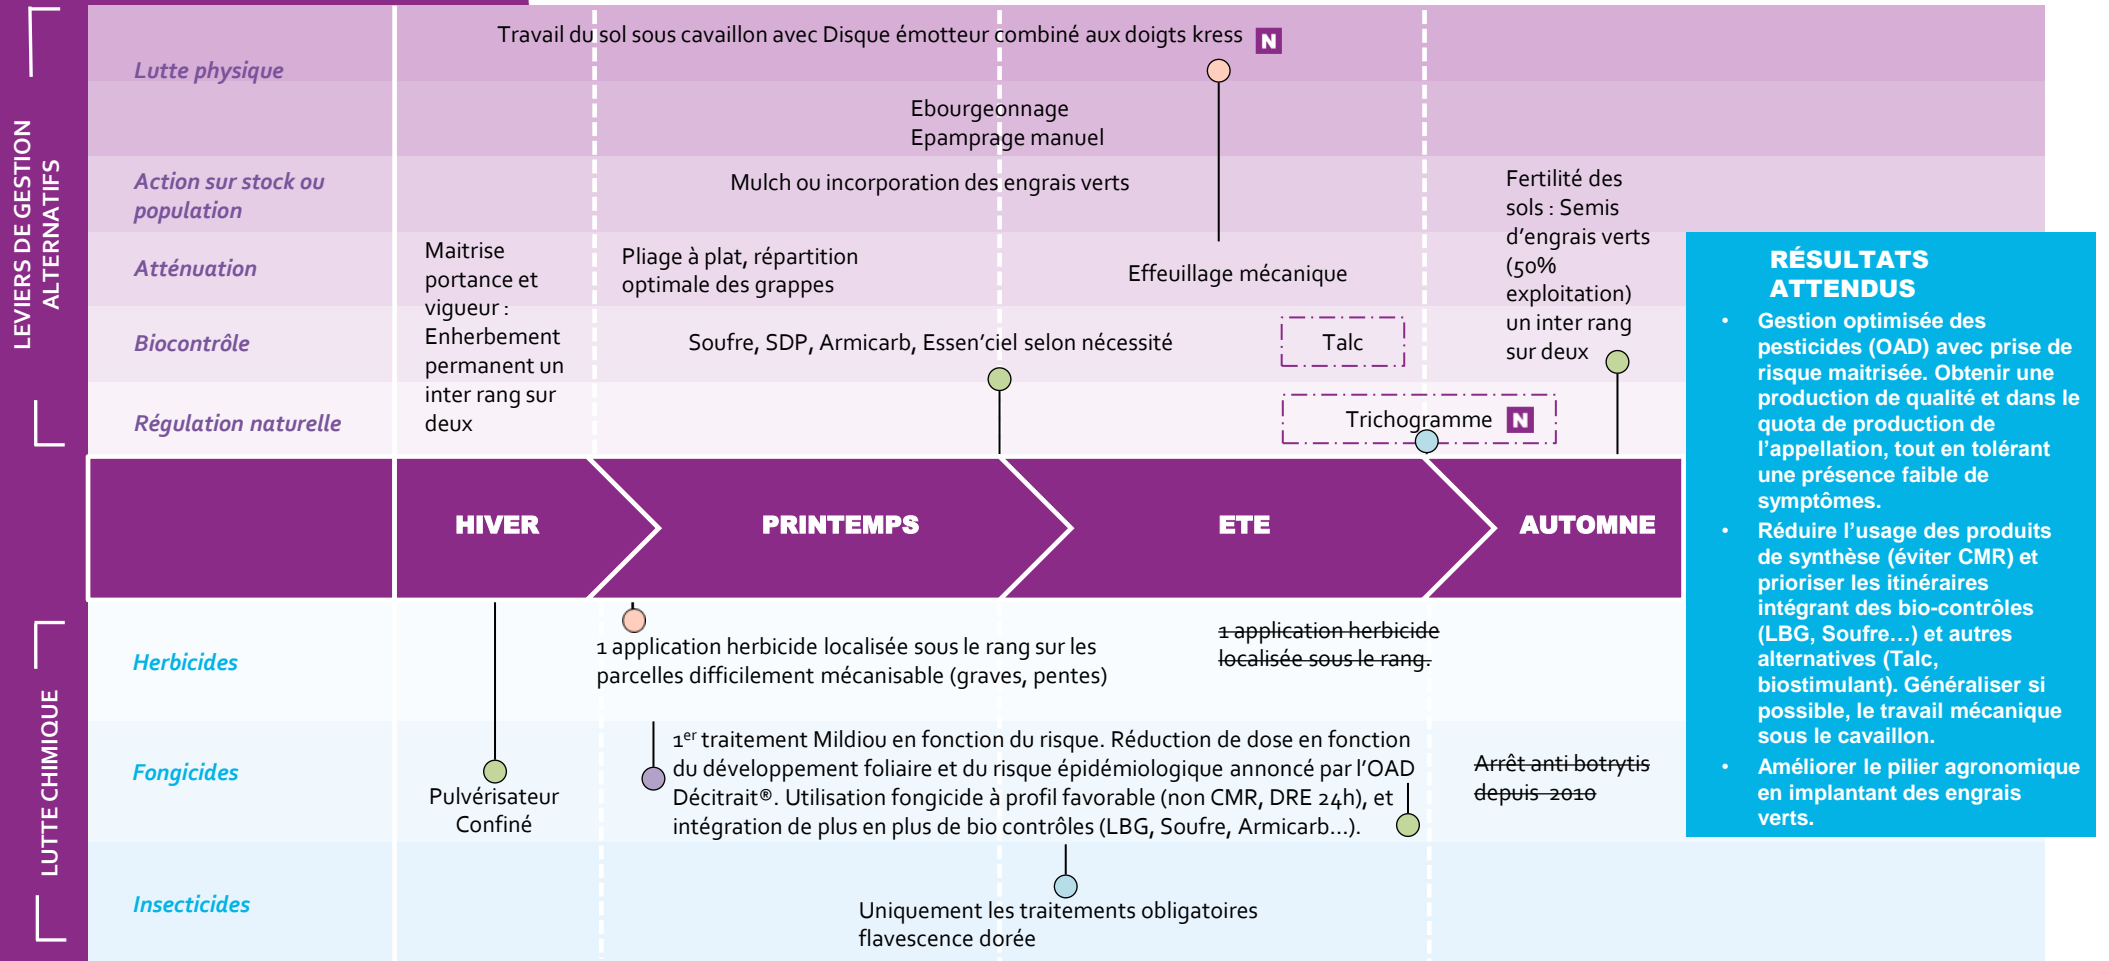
LEVIERS DE GESTION ALTERNATIFS

Lutte physique

Travail du sol sous cavaillon avec Disque émotteur combiné aux doigts kress N

Ebourgeonnage
Epamprage manuel

Action sur stock ou population

Mulch ou incorporation des engrais verts

Fertilité des sols : Semis d'engrais verts (50% exploitation) un inter rang sur deux

Atténuation

Maitrise portance et vigueur : Enherbement permanent un inter rang sur deux

Pliage à plat, répartition optimale des grappes

Effeuillage mécanique

Biocontrôle

Soufre, SDP, Armicarb, Essen'ciel selon nécessité

Talc

Régulation naturelle

Trichogramme N

HIVER

PRINTEMPS

ETE

AUTOMNE

LUTTE CHIMIQUE

Herbicides

1 application herbicide localisée sous le rang sur les parcelles difficilement mécanisable (graves, pentes)

~~1 application herbicide localisée sous le rang.~~

Fongicides

Pulvérisateur Confiné

1$^{er}$ traitement Mildiou en fonction du risque. Réduction de dose en fonction du développement foliaire et du risque épidémiologique annoncé par l'OAD Décitrait®. Utilisation fongicide à profil favorable (non CMR, DRE 24h), et intégration de plus en plus de bio contrôles (LBG, Soufre, Armicarb…).

~~Arrêt anti botrytis depuis 2010~~

Insecticides

Uniquement les traitements obligatoires flavescence dorée

RÉSULTATS ATTENDUS

• Gestion optimisée des pesticides (OAD) avec prise de risque maitrisée. Obtenir une production de qualité et dans le quota de production de l'appellation, tout en tolérant une présence faible de symptômes.
• Réduire l'usage des produits de synthèse (éviter CMR) et prioriser les itinéraires intégrant des bio-contrôles (LBG, Soufre…) et autres alternatives (Talc, biostimulant). Généraliser si possible, le travail mécanique sous le cavaillon.
• Améliorer le pilier agronomique en implantant des engrais verts.